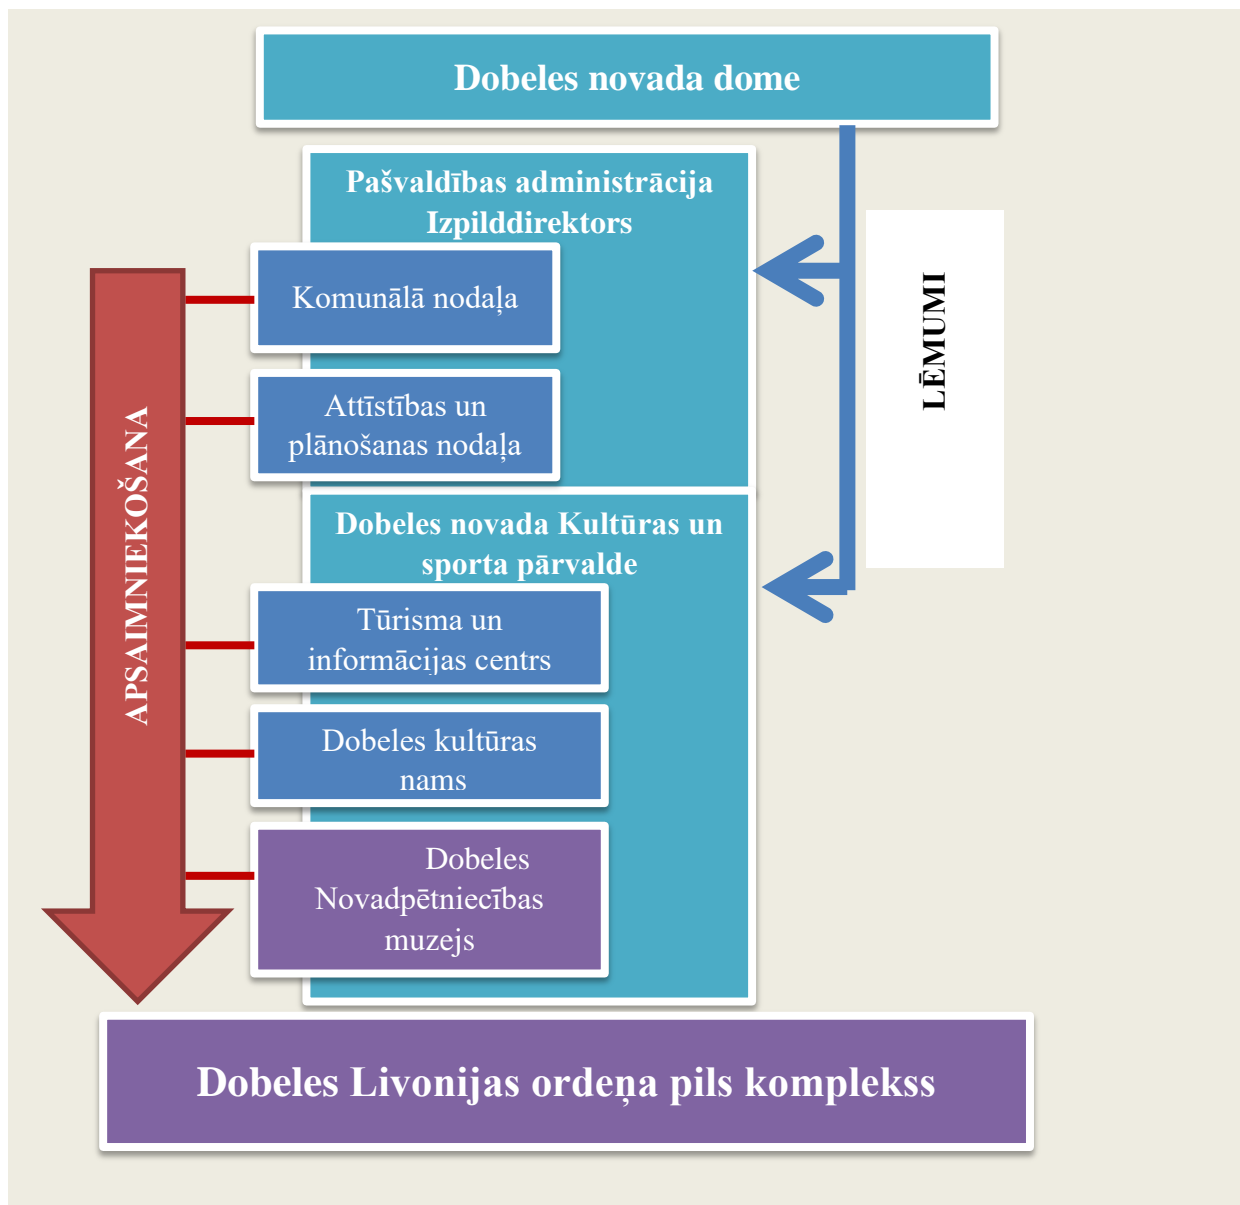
Dobeles novada dome

Pašvaldības administrācija
Izpilddirektors

LĒMUMI

APSAIMNIEKOŠANA

Komunālā nodaļa

Attīstības un plānošanas nodaļa

Dobeles novada Kultūras un sporta pārvalde

Tūrisma un informācijas centrs

Dobeles kultūras nams

Dobeles Novadpētniecības muzejs

Dobeles Livonijas ordeņa pils komplekss